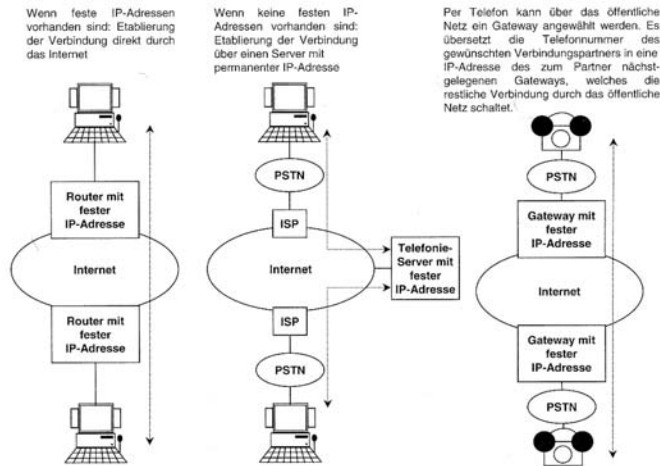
Wenn feste IP-Adressen vorhanden sind: Etablierung der Verbindung direkt durch das Internet

Router mit fester IP-Adresse

Internet

Router mit fester IP-Adresse

Wenn keine festen IP-Adressen vorhanden sind: Etablierung der Verbindung über einen Server mit permanenter IP-Adresse

PSTN

ISP

Internet

Telefonie-Server mit fester IP-Adresse

ISP

PSTN

Per Telefon kann über das öffentliche Netz ein Gateway angewählt werden. Es übersetzt die Telefonnummer des gewünschten Verbindungspartners in eine IP-Adresse des zum Partner nächstgelegenen Gateways, welches die restliche Verbindung durch das öffentliche Netz schaltet.

PSTN

Gateway mit fester IP-Adresse

Internet

Gateway mit fester IP-Adresse

PSTN